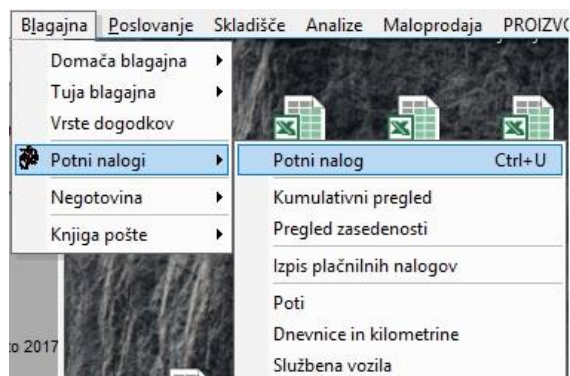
Blagajna Poslovanje Skladišče Analize Maloprodaja PROIZV

Domača blagajna
Tuja blagajna
Vrste dogodkov
Potni nalogi
Negotovina
Knjiga pošte

Potni nalog Ctrl+U
Kumulativni pregled
Pregled zasedenosti
Izpis plačilnih nalogov
Poti
Dnevnice in kilometrine
Službena vozila

o 2017